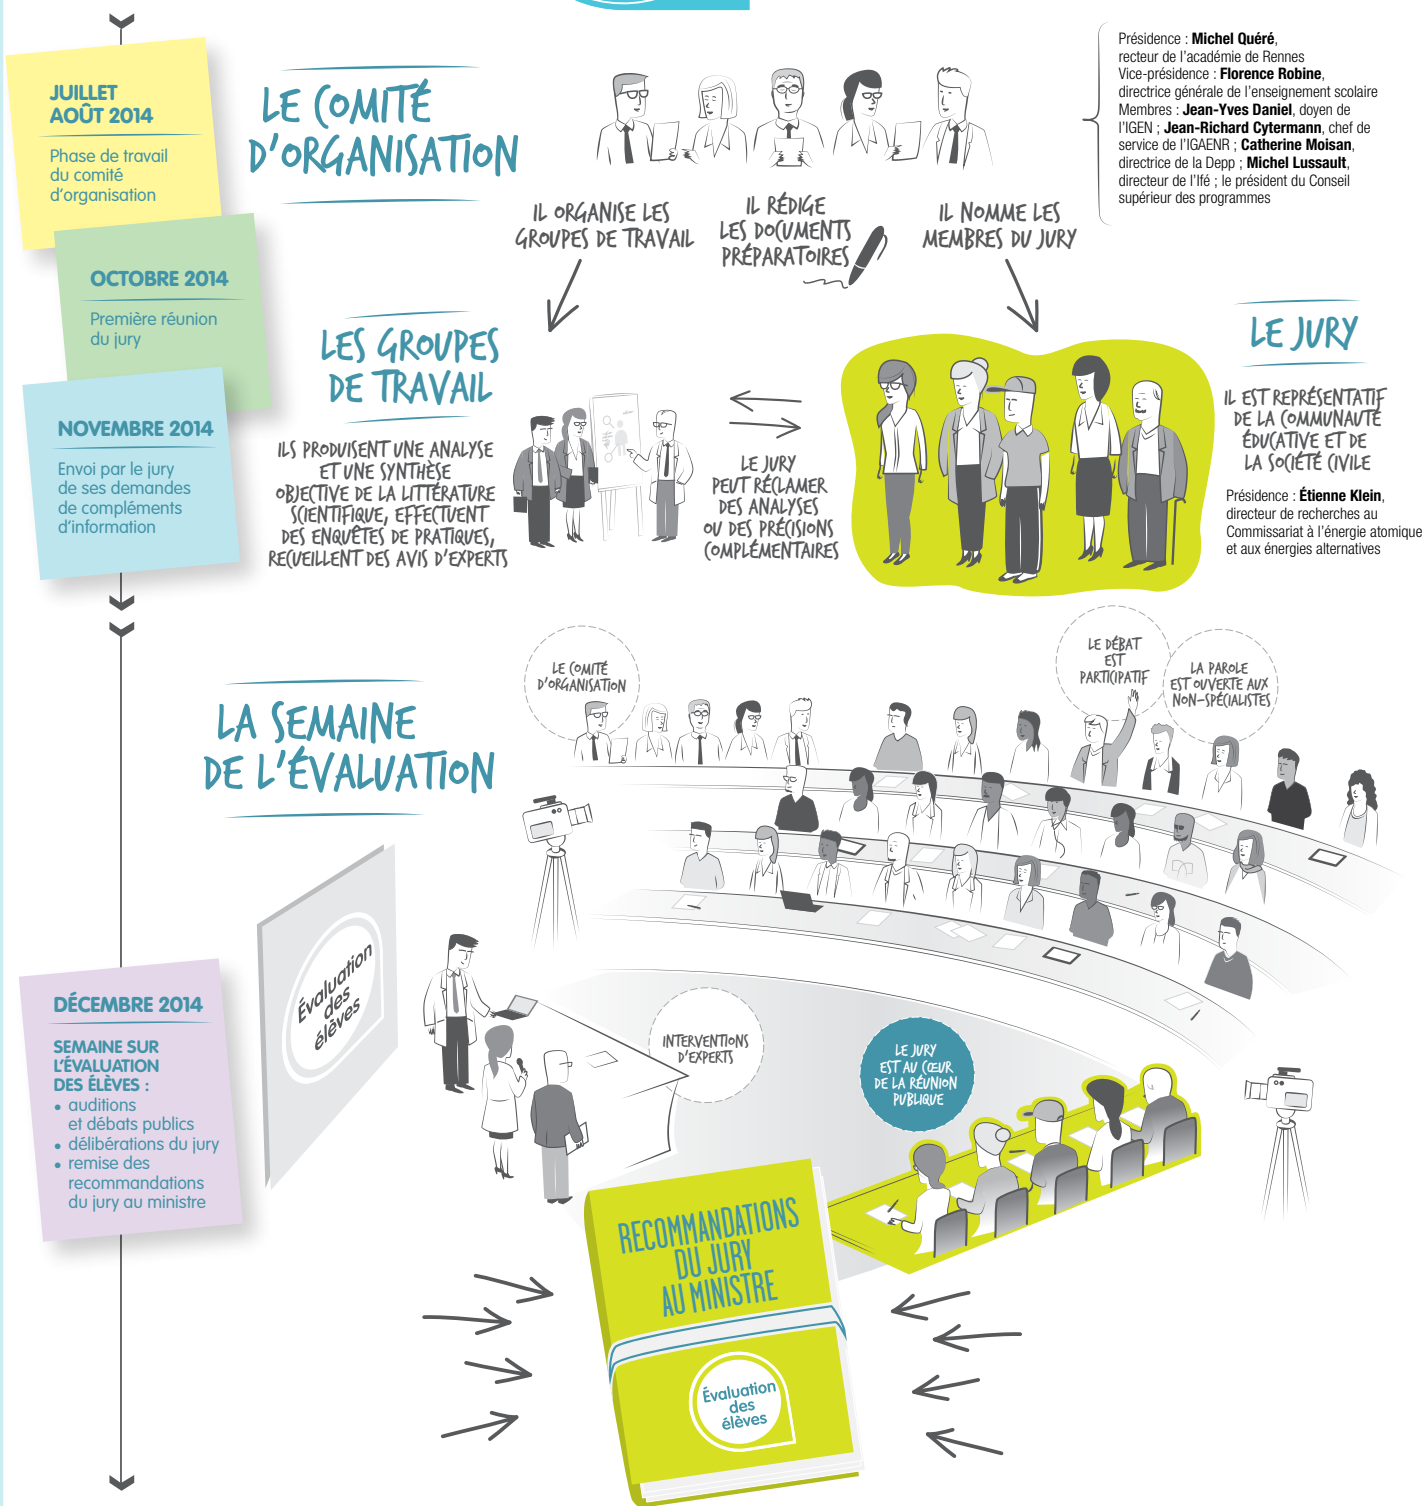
JUILLET
AOÛT 2014

Phase de travail du comité d'organisation

OCTOBRE 2014

Première réunion du jury

NOVEMBRE 2014

Envoi par le jury de ses demandes de compléments d'information

LE COMITÉ D'ORGANISATION

Présidence : **Michel Quéré**, recteur de l'académie de Rennes
Vice-présidence : **Florence Robine**, directrice générale de l'enseignement scolaire
Membres : **Jean-Yves Daniel**, doyen de l'IGEN ; **Jean-Richard Cytermann**, chef de service de l'IGAENR ; **Catherine Moisan**, directrice de la Depp ; **Michel Lussault**, directeur de l'Ifé ; le président du Conseil supérieur des programmes

IL ORGANISE LES GROUPES DE TRAVAIL

IL RÉDIGE LES DOCUMENTS PRÉPARATOIRES

IL NOMME LES MEMBRES DU JURY

LES GROUPES DE TRAVAIL

ILS PRODUISENT UNE ANALYSE ET UNE SYNTHÈSE OBJECTIVE DE LA LITTÉRATURE SCIENTIFIQUE, EFFECTUENT DES ENQUÊTES DE PRATIQUES, RECUEILLENT DES AVIS D'EXPERTS

LE JURY PEUT RÉCLAMER DES ANALYSES OU DES PRÉCISIONS COMPLÉMENTAIRES

LE JURY

IL EST REPRÉSENTATIF DE LA COMMUNAUTÉ ÉDUCATIVE ET DE LA SOCIÉTÉ CIVILE

Présidence : **Étienne Klein**, directeur de recherches au Commissariat à l'énergie atomique et aux énergies alternatives

LA SEMAINE DE L'ÉVALUATION

LE COMITÉ D'ORGANISATION

LE DÉBAT EST PARTICIPATIF

LA PAROLE EST OUVERTE AUX NON-SPÉCIALISTES

Évaluation des élèves

INTERVENTIONS D'EXPERTS

LE JURY EST AU CŒUR DE LA RÉUNION PUBLIQUE

DÉCEMBRE 2014

SEMAINE SUR L'ÉVALUATION DES ÉLÈVES :
• auditions et débats publics
• délibérations du jury
• remise des recommandations du jury au ministre

RECOMMANDATIONS DU JURY AU MINISTRE

Évaluation des élèves